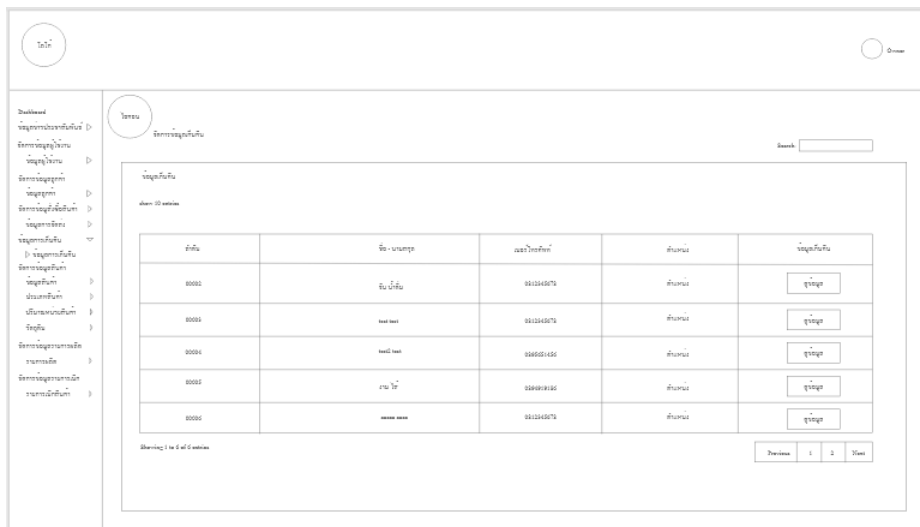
โลโก้

Driver

Dashboard
ข้อมูลการประกอบกิจกรรม ▷
จัดการข้อมูลผู้ใช้งาน
ข้อมูลผู้ใช้งาน ▷
จัดการข้อมูลลูกค้า
ข้อมูลลูกค้า ▷
จัดการข้อมูลสั่งซื้อสินค้า ▷
ข้อมูลการจัดส่ง ▷
ข้อมูลการเก็บเงิน ▽
▷ ข้อมูลการเก็บเงิน
จัดการข้อมูลสินค้า
ข้อมูลสินค้า ▷
ประเภทสินค้า ▷
ปริมาณขนาดสินค้า ▷
วัตถุดิบ ▷
จัดการข้อมูลรายงานการผลิต
รายงานการผลิต ▷
จัดการข้อมูลรายงานการเบิก
รายงานการเบิกสินค้า ▷

โปรไฟล์

จัดการข้อมูลเก็บเงิน

Search:

ข้อมูลเก็บเงิน

show 10 entries

| รหัสพัน | ชื่อ - นามสกุล | เบอร์โทรศัพท์ | ตำแหน่ง | ข้อมูลเก็บเงิน |
|---|---|---|---|---|
| 00002 | ส้ม น้ำส้ม | 0812345678 | ตำแหน่ง | ดูข้อมูล |
| 00003 | test test | 0812345678 | ตำแหน่ง | ดูข้อมูล |
| 00004 | test2 test | 0868851455 | ตำแหน่ง | ดูข้อมูล |
| 00005 | งาน ไร่ | 0899818185 | ตำแหน่ง | ดูข้อมูล |
| 00006 | aaaaa aaaa | 0812345678 | ตำแหน่ง | ดูข้อมูล |

Showing 1 to 5 of 5 entries

Previous 1 2 Next